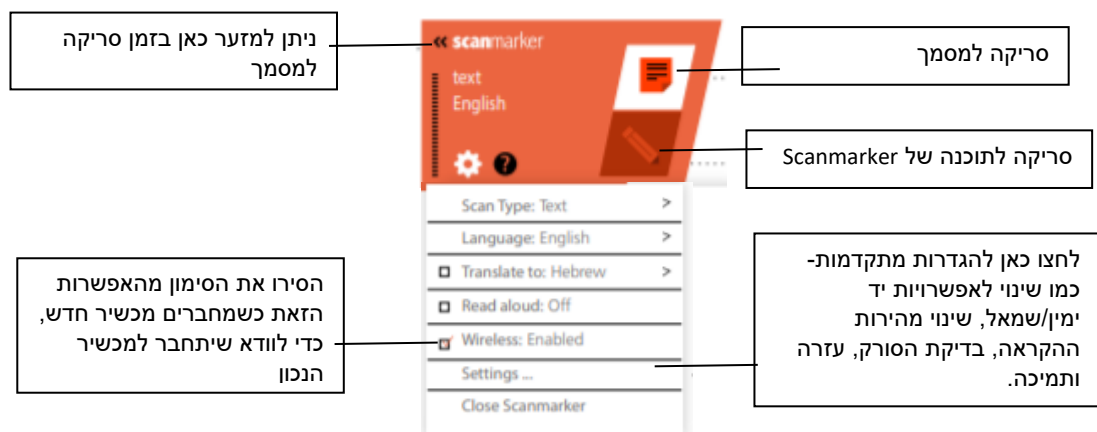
ניתן למזער כאן בזמן סריקה למסמך

« scanmarker
text
English

סריקה למסמך

סריקה לתוכנה של Scanmarker

Scan Type: Text >
Language: English >
Translate to: Hebrew >
Read aloud: Off
Wireless: Enabled
Settings ...
Close Scanmarker

הסירו את הסימון מהאפשרות הזאת כשמחברים מכשיר חדש, כדי לוודא שיתחבר למכשיר הנכון

לחצו כאן להגדרות מתקדמות- כמו שינוי לאפשרויות יד ימין/שמאל, שינוי מהירות ההקראה, בדיקת הסורק, עזרה ותמיכה.